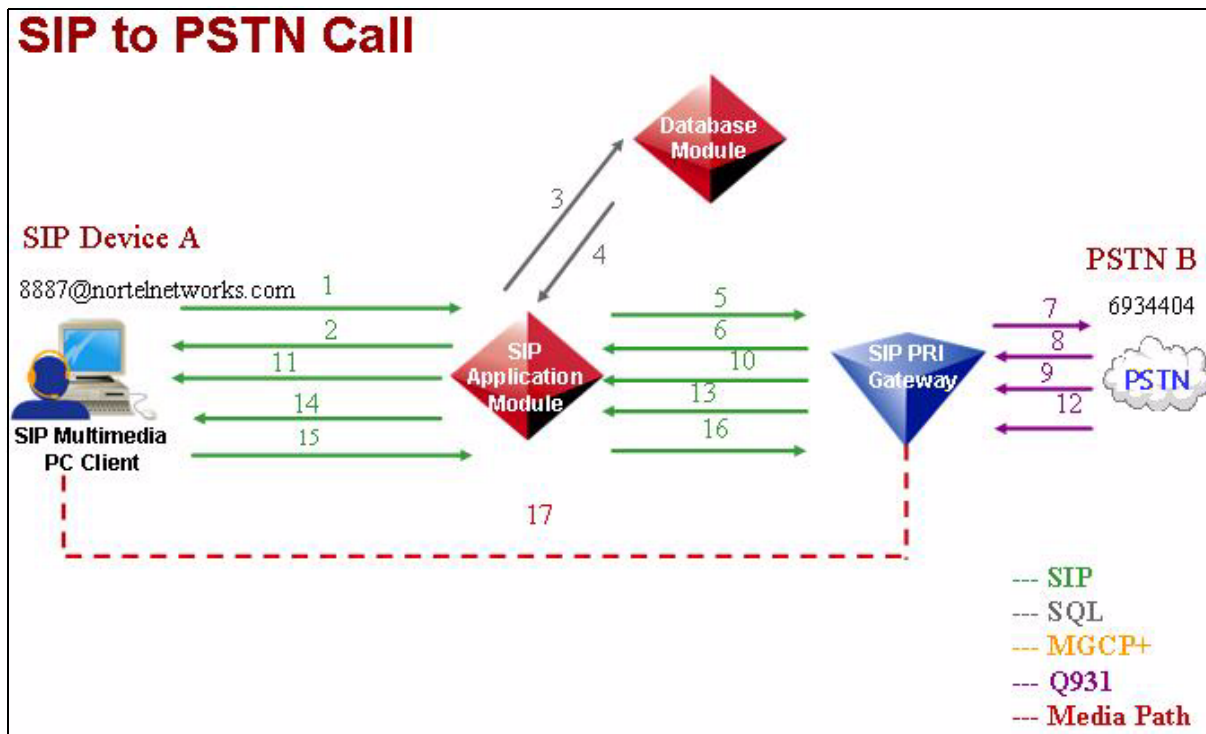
SIP to PSTN Call

Database Module

3

4

SIP Device A

8887@nortelnetworks.com

1

2

11

14

15

SIP Multimedia PC Client

SIP Application Module

5

6

10

13

16

SIP PRI Gateway

PSTN B

7

6934404

8

9

12

PSTN

17

--- SIP
--- SQL
--- MGCP+
--- Q931
--- Media Path